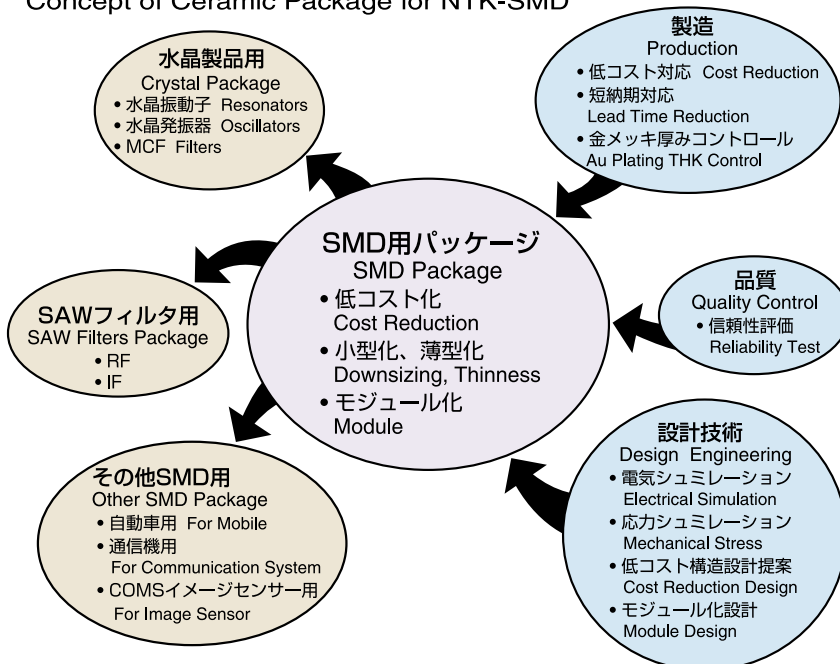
Concept of Ceramic Package for NTK-SMD

水晶製品用
Crystal Package
• 水晶振動子 Resonators
• 水晶発振器 Oscillators
• MCF Filters

製造
Production
• 低コスト対応 Cost Reduction
• 短納期対応
Lead Time Reduction
• 金メッキ厚みコントロール
Au Plating THK Control

SMD用パッケージ
SMD Package
• 低コスト化
Cost Reduction
• 小型化、薄型化
Downsizing, Thinness
• モジュール化
Module

SAWフィルタ用
SAW Filters Package
• RF
• IF

品質
Quality Control
• 信頼性評価
Reliability Test

その他SMD用
Other SMD Package
• 自動車用 For Mobile
• 通信機用
For Communication System
• COMSイメージセンサー用
For Image Sensor

設計技術
Design Engineering
• 電気シュミレーション
Electrical Simulation
• 応力シュミレーション
Mechanical Stress
• 低コスト構造設計提案
Cost Reduction Design
• モジュール化設計
Module Design